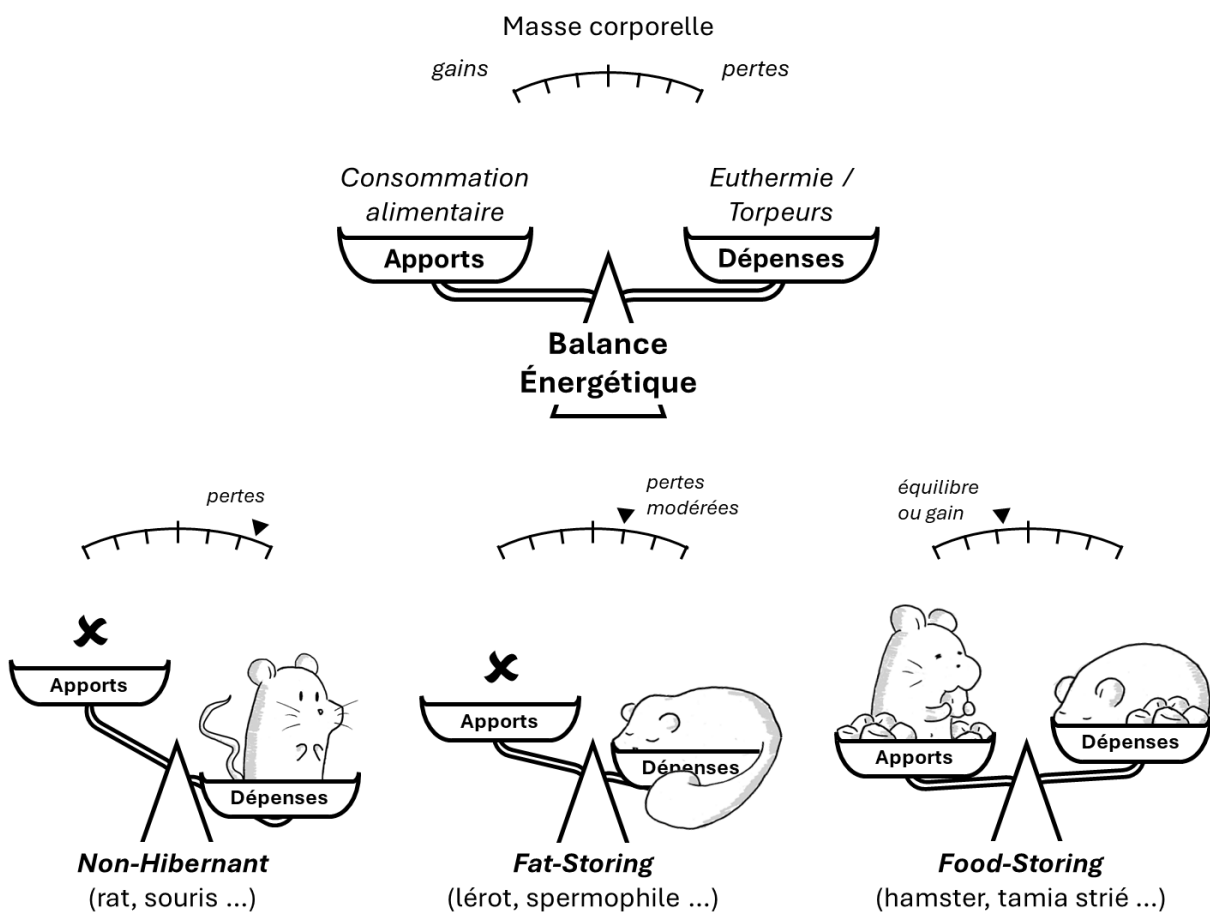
Masse corporelle

gains

pertes

Consommation alimentaire

Euthermie / Torpeurs

Apports

Dépenses

Balance Énergétique

pertes

pertes modérées

équilibre ou gain

Apports

Dépenses

Apports

Dépenses

Apports

Dépenses

Non-Hibernant
(rat, souris ...)

Fat-Storing
(lérot, spermophile ...)

Food-Storing
(hamster, tamia strié ...)